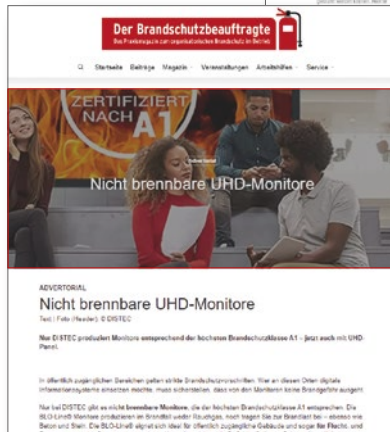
Der Brandschutzbeauftragte
Das Praxismagazin zum organisatorischen Brandschutz im Betrieb

Startseite Beiträge Magazin Veranstaltungen Arbeitshilfen Service

ZERTIFIZIERT NACH A1

Nicht brennbare UHD-Monitore

ADVERTORIAL

Nicht brennbare UHD-Monitore

Text | Foto (Header): © DISTEC

Nur DISTEC produziert Monitore entsprechend der höchsten Brandschutzklasse A1 - jetzt auch mit UHD-Panel.

In öffentlich zugänglichen Bereichen gelten strikte Brandschutzvorschriften. Wer an diesen Orten digitale Informationssysteme einsetzen möchte, muss sicherstellen, dass von den Monitoren keine Brandgefahr ausgeht.

Nur bei DISTEC gibt es nicht brennbare Monitore, die der höchsten Brandschutzklasse A1 entsprechen. Die BLO-Line® Monitore produzieren im Brandfall weder Rauchgase, noch tragen sie zur Brandlast bei – ebenso wie Beton und Stein. Die BLO-Line® eignet sich ideal für öffentlich zugängliche Gebäude und sogar für Flucht- und